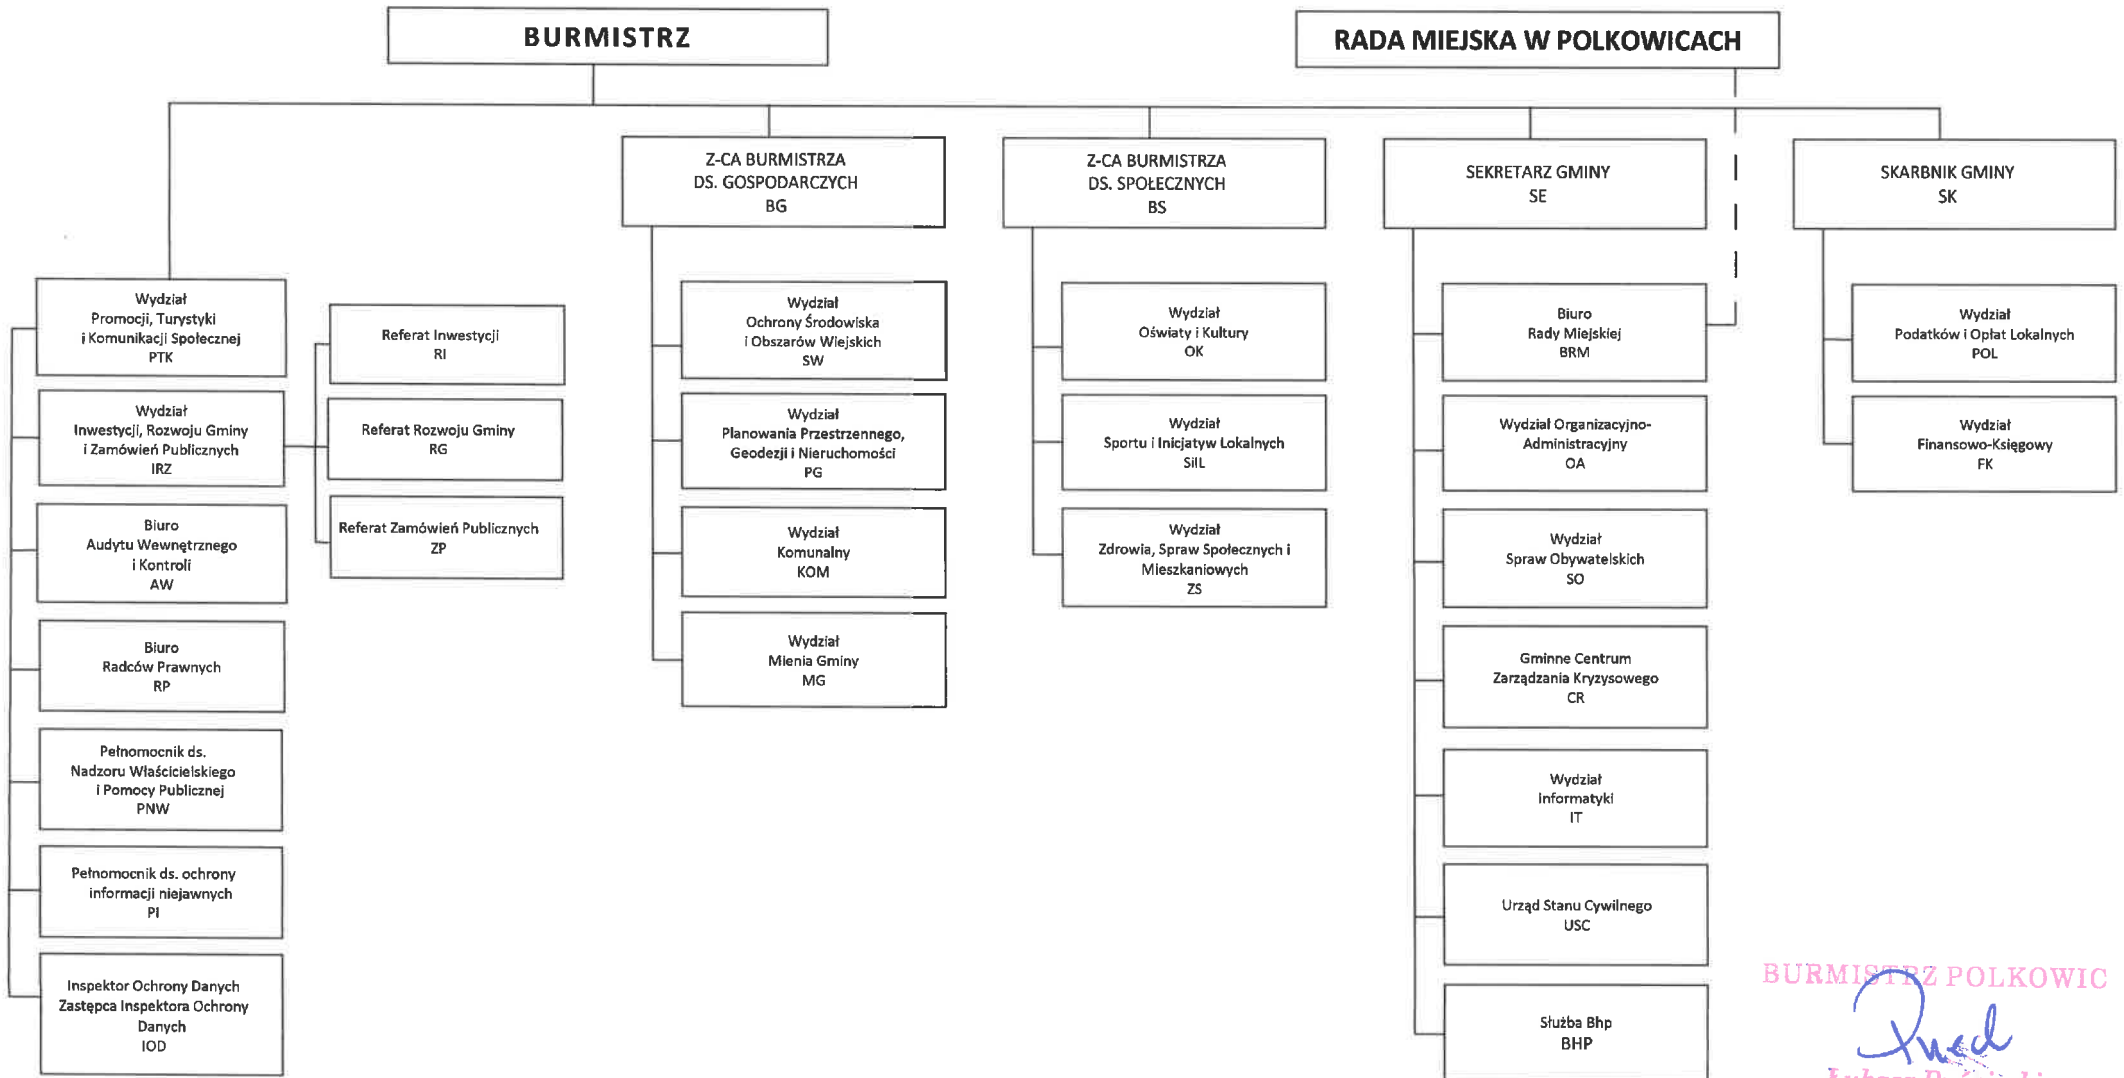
BURMISTRZ

RADA MIEJSKA W POLKOWICACH

Wydział Promocji, Turystyki i Komunikacji Społecznej PTK

Wydział Inwestycji, Rozwoju Gminy i Zamówień Publicznych IRZ

Biuro Audytu Wewnętrznego i Kontroli AW

Biuro Radców Prawnych RP

Pełnomocnik ds. Nadzoru Właścicielskiego i Pomocy Publicznej PNW

Pełnomocnik ds. ochrony informacji niejawnych PI

Inspektor Ochrony Danych Zastępca Inspektora Ochrony Danych IOD

Referat Inwestycji RI

Referat Rozwoju Gminy RG

Referat Zamówień Publicznych ZP

Z-CA BURMISTRZA DS. GOSPODARCZYCH BG

Wydział Ochrony Środowiska i Obszarów Wiejskich SW

Wydział Planowania Przestrzennego, Geodezji i Nieruchomości PG

Wydział Komunalny KOM

Wydział Mienia Gminy MG

Z-CA BURMISTRZA DS. SPOŁECZNYCH BS

Wydział Oświaty i Kultury OK

Wydział Sportu i Inicjatyw Lokalnych SIL

Wydział Zdrowia, Spraw Społecznych i Mieszkaniowych ZS

SEKRETARZ GMINY SE

Biuro Rady Miejskiej BRM

Wydział Organizacyjno-Administracyjny OA

Wydział Spraw Obywatelskich SO

Gminne Centrum Zarządzania Kryzysowego CR

Wydział Informatyki IT

Urząd Stanu Cywilnego USC

Służba Bhp BHP

SKARBNIK GMINY SK

Wydział Podatków i Opłat Lokalnych POL

Wydział Finansowo-Księgowy FK

BURMISTRZ POLKOWIC

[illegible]